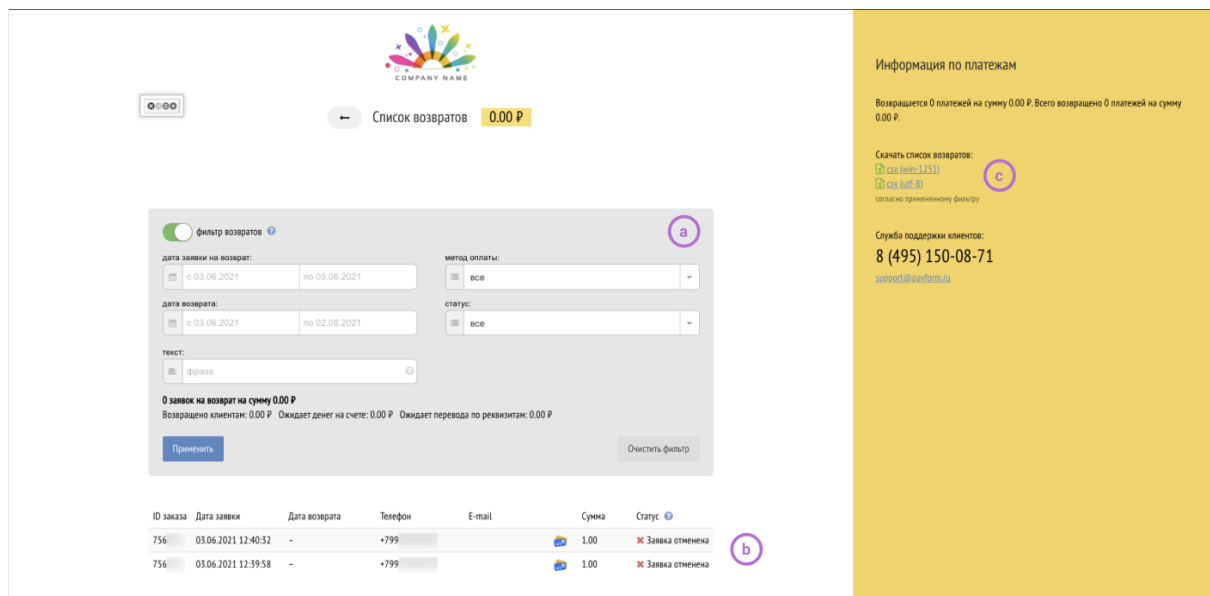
COMPANY NAME

← Список возвратов 0.00 ₽

фильтр возвратов

a

дата заявки на возврат:
с 03.06.2021 по 03.06.2021

метод оплаты:
все

дата возврата:
с 03.06.2021 по 02.08.2021

статус:
все

текст:
фраза

0 заявок на возврат на сумму 0.00 ₽
Возвращено клиентам: 0.00 ₽ Ожидает денег на счете: 0.00 ₽ Ожидает перевода по реквизитам: 0.00 ₽

Применить

Очистить фильтр

| ID заказа | Дата заявки | Дата возврата | Телефон | E-mail | | Сумма | Статус |
|---|---|---|---|---|---|---|---|
| 756 | 03.06.2021 12:40:32 | – | +799 | | | 1.00 | ✖ Заявка отменена |
| 756 | 03.06.2021 12:39:58 | – | +799 | | | 1.00 | ✖ Заявка отменена |

b

Информация по платежам

Возвращается 0 платежей на сумму 0.00 ₽. Всего возвращено 0 платежей на сумму 0.00 ₽.

Скачать список возвратов:
csv (win-1251)
csv (utf-8)
согласно примененному фильтру

c

Служба поддержки клиентов:
8 (495) 150-08-71
support@payform.ru